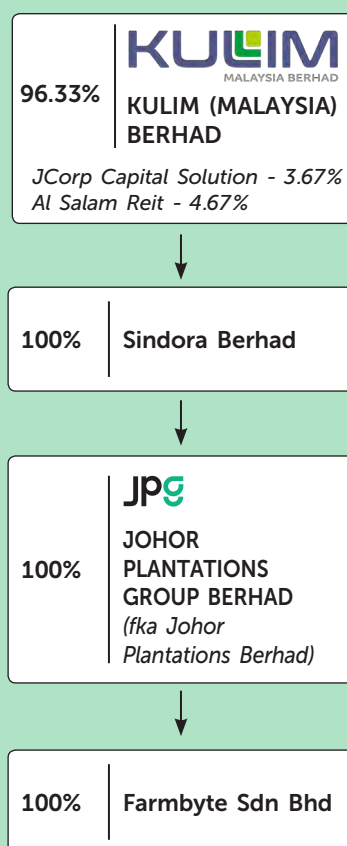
96.33%

KULIM
MALAYSIA BERHAD

KULIM (MALAYSIA) BERHAD

*JCorp Capital Solution - 3.67%*
*Al Salam Reit - 4.67%*

100% Sindora Berhad

100%

JPG

JOHOR PLANTATIONS GROUP BERHAD *(fka Johor Plantations Berhad)*

100% Farmbyte Sdn Bhd